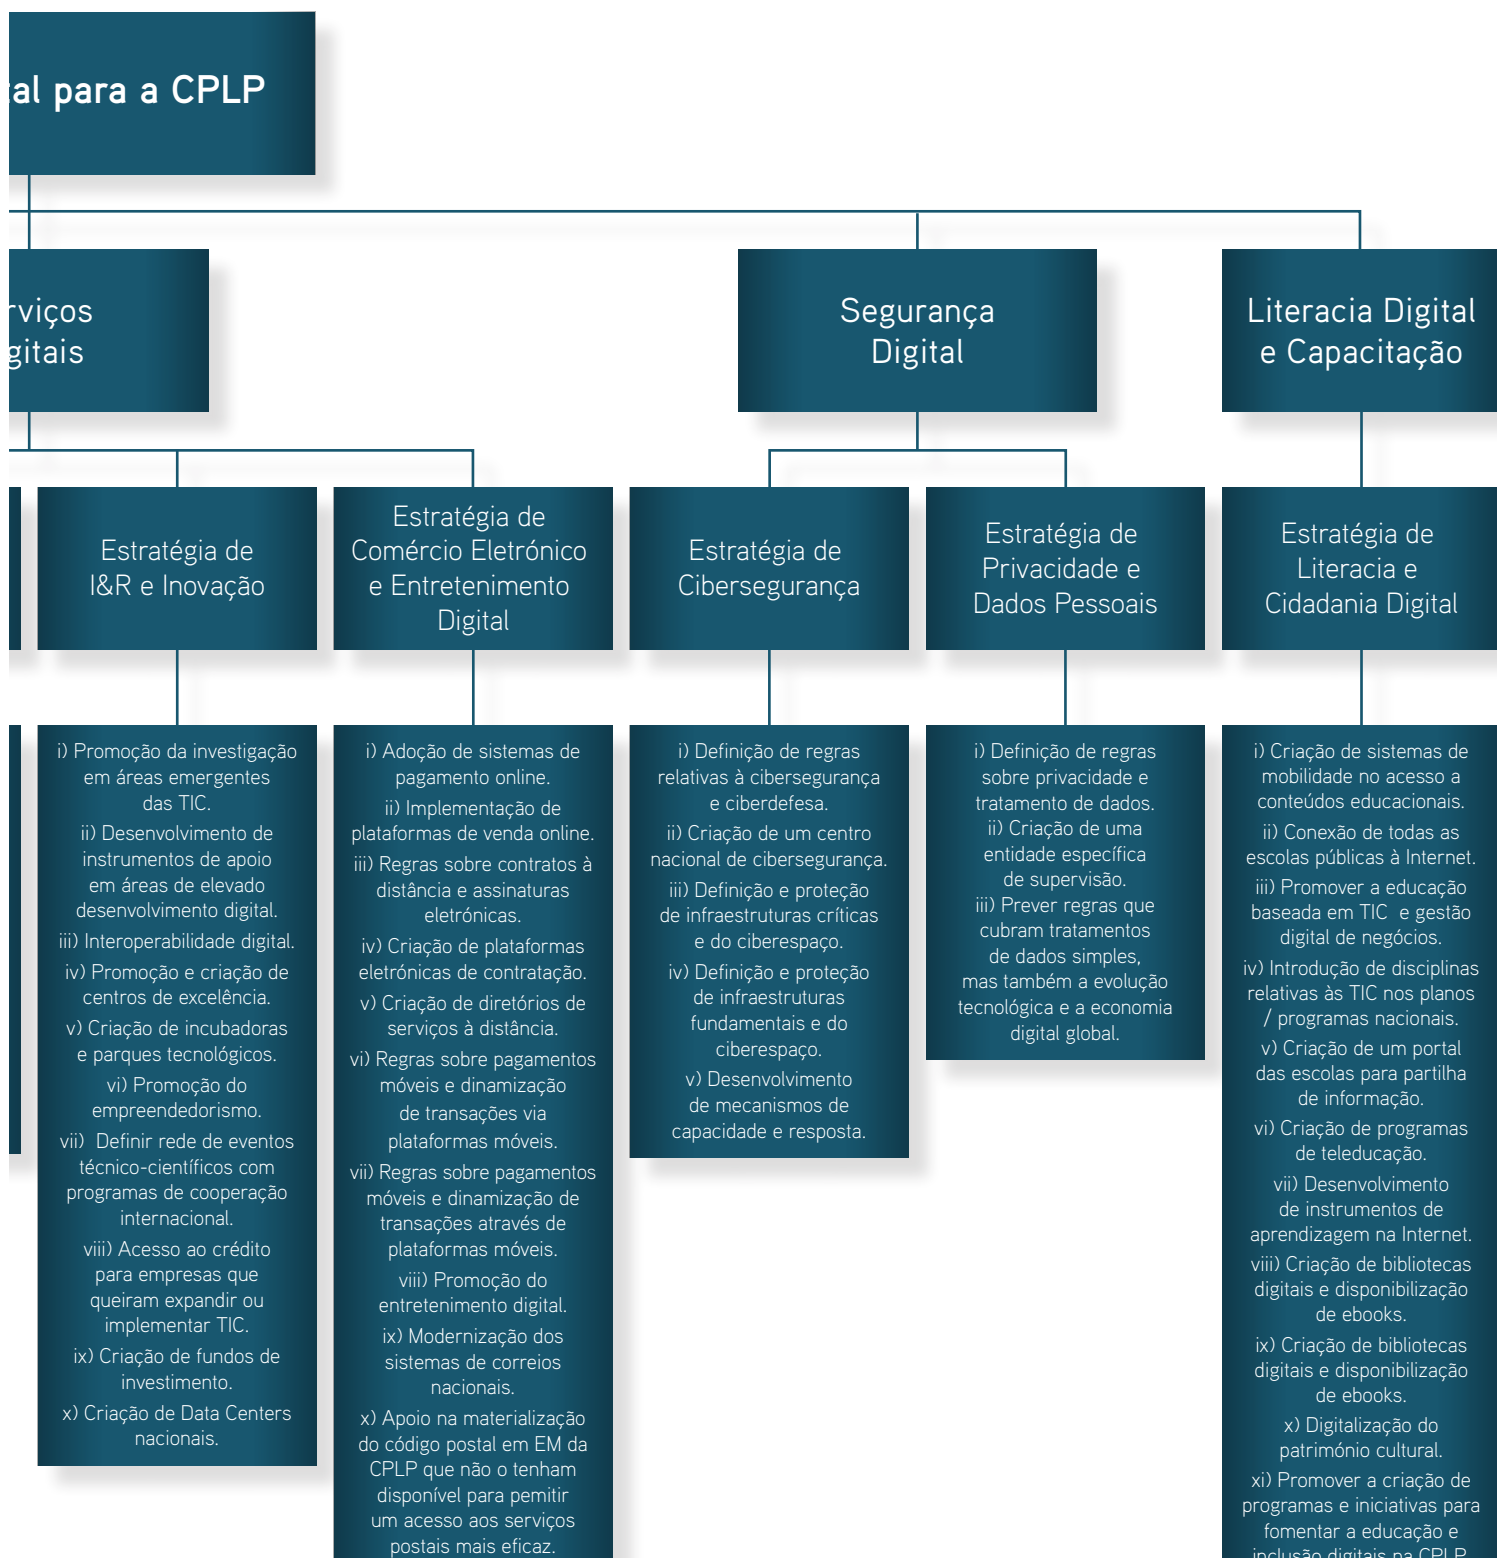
al para a CPLP

rviços gitais

Segurança Digital

Literacia Digital e Capacitação

Estratégia de I&R e Inovação

Estratégia de Comércio Eletrónico e Entretenimento Digital

Estratégia de Cibersegurança

Estratégia de Privacidade e Dados Pessoais

Estratégia de Literacia e Cidadania Digital

i) Promoção da investigação em áreas emergentes das TIC.
ii) Desenvolvimento de instrumentos de apoio em áreas de elevado desenvolvimento digital.
iii) Interoperabilidade digital.
iv) Promoção e criação de centros de excelência.
v) Criação de incubadoras e parques tecnológicos.
vi) Promoção do empreendedorismo.
vii) Definir rede de eventos técnico-científicos com programas de cooperação internacional.
viii) Acesso ao crédito para empresas que queiram expandir ou implementar TIC.
ix) Criação de fundos de investimento.
x) Criação de Data Centers nacionais.

i) Adoção de sistemas de pagamento online.
ii) Implementação de plataformas de venda online.
iii) Regras sobre contratos à distância e assinaturas eletrónicas.
iv) Criação de plataformas eletrónicas de contratação.
v) Criação de diretórios de serviços à distância.
vi) Regras sobre pagamentos móveis e dinamização de transações via plataformas móveis.
vii) Regras sobre pagamentos móveis e dinamização de transações através de plataformas móveis.
viii) Promoção do entretenimento digital.
ix) Modernização dos sistemas de correios nacionais.
x) Apoio na materialização do código postal em EM da CPLP que não o tenham disponível para pemitir um acesso aos serviços postais mais eficaz.

i) Definição de regras relativas à cibersegurança e ciberdefesa.
ii) Criação de um centro nacional de cibersegurança.
iii) Definição e proteção de infraestruturas críticas e do ciberespaço.
iv) Definição e proteção de infraestruturas fundamentais e do ciberespaço.
v) Desenvolvimento de mecanismos de capacidade e resposta.

i) Definição de regras sobre privacidade e tratamento de dados.
ii) Criação de uma entidade específica de supervisão.
iii) Prever regras que cubram tratamentos de dados simples, mas também a evolução tecnológica e a economia digital global.

i) Criação de sistemas de mobilidade no acesso a conteúdos educacionais.
ii) Conexão de todas as escolas públicas à Internet.
iii) Promover a educação baseada em TIC e gestão digital de negócios.
iv) Introdução de disciplinas relativas às TIC nos planos / programas nacionais.
v) Criação de um portal das escolas para partilha de informação.
vi) Criação de programas de teleducação.
vii) Desenvolvimento de instrumentos de aprendizagem na Internet.
viii) Criação de bibliotecas digitais e disponibilização de ebooks.
ix) Criação de bibliotecas digitais e disponibilização de ebooks.
x) Digitalização do património cultural.
xi) Promover a criação de programas e iniciativas para fomentar a educação e inclusão digitais na CPLP.